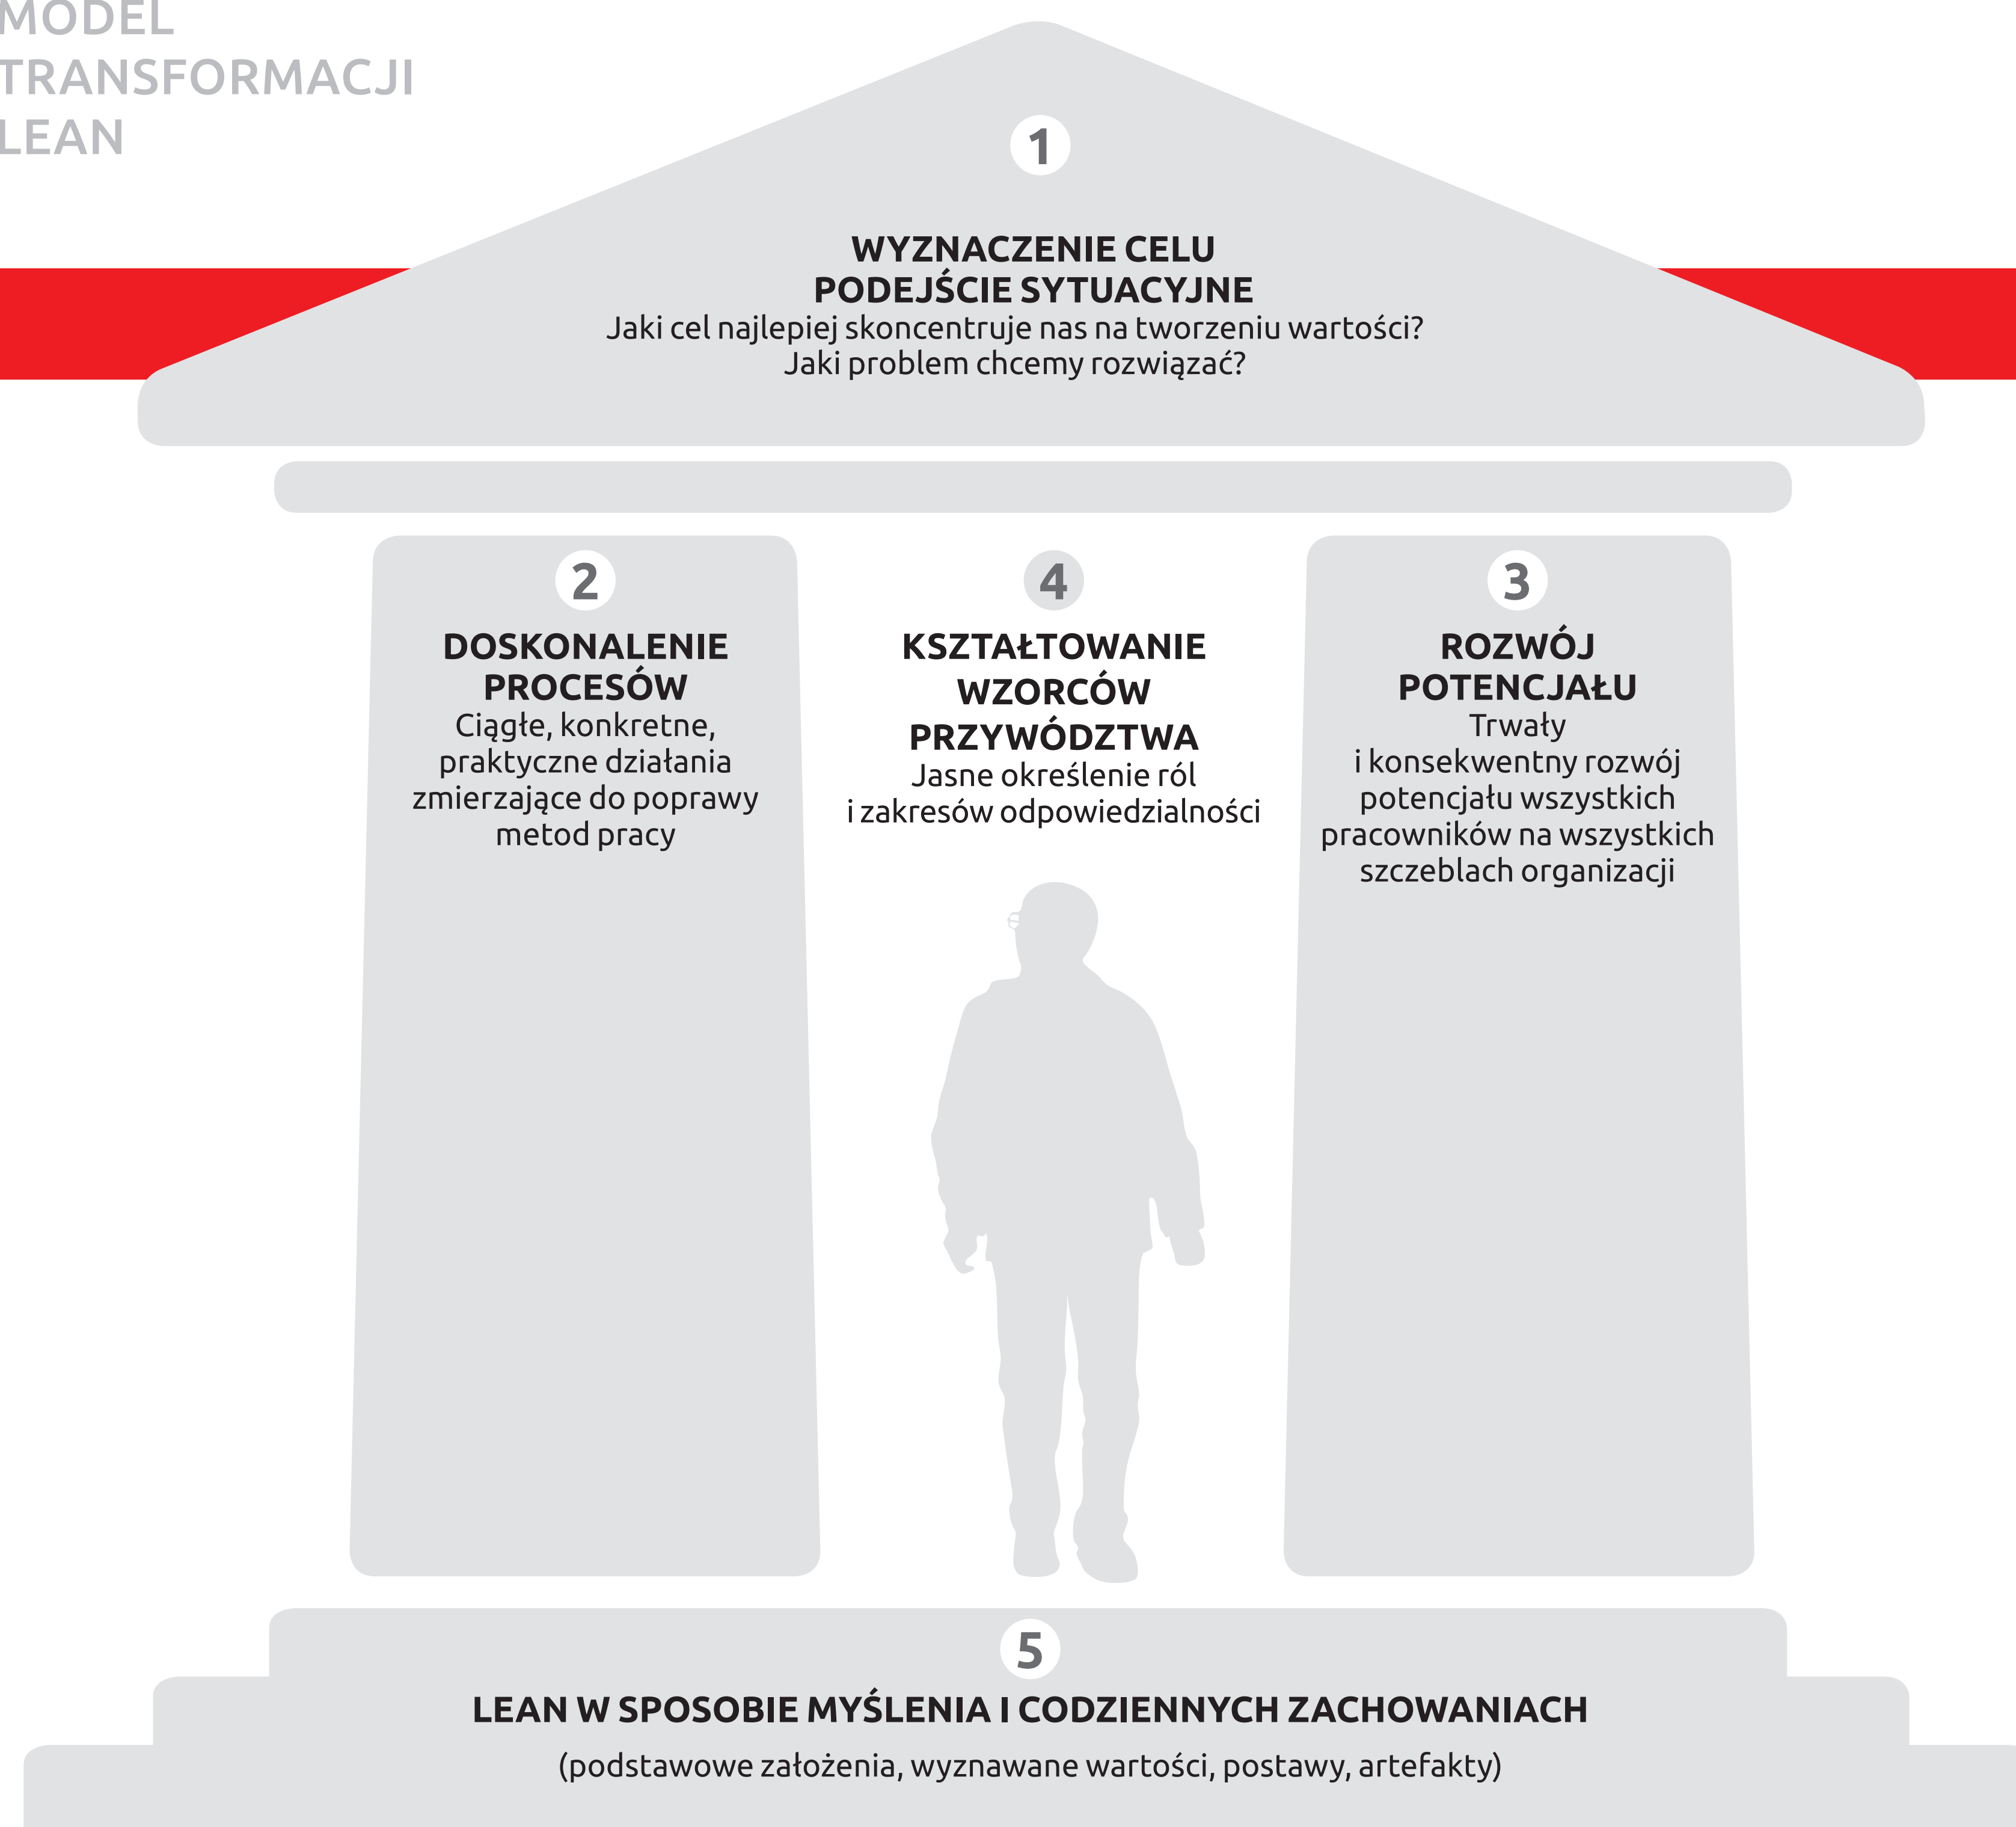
MODEL
TRANSFORMACJI
LEAN

1

WYZNACZENIE CELU
PODEJŚCIE SYTUACYJNE
Jaki cel najlepiej skoncentruje nas na tworzeniu wartości?
Jaki problem chcemy rozwiązać?

2

DOSKONALENIE PROCESÓW
Ciągłe, konkretne, praktyczne działania zmierzające do poprawy metod pracy

4

KSZTAŁTOWANIE WZORCÓW PRZYWÓDZTWA
Jasne określenie ról i zakresów odpowiedzialności

3

ROZWÓJ POTENCJAŁU
Trwały i konsekwentny rozwój potencjału wszystkich pracowników na wszystkich szczeblach organizacji

5

LEAN W SPOSOBIE MYŚLENIA I CODZIENNYCH ZACHOWANIACH
(podstawowe założenia, wyznawane wartości, postawy, artefakty)